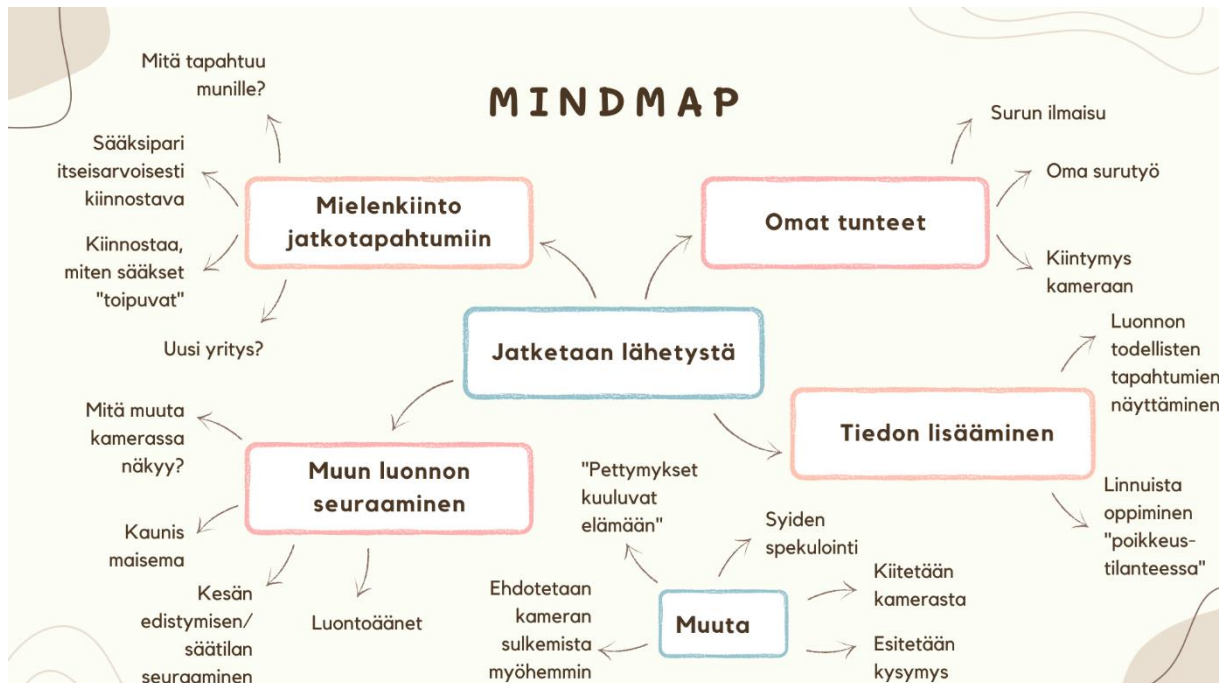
MINDMAP

Jatketaan lähetystä

Mielenkiinto jatkotapahtumiin

Mitä tapahtuu munille?

Sääksipari itseisarvoisesti kiinnostava

Kiinnostaa, miten sääkset "toipuvat"

Uusi yritys?

Omat tunteet

Surun ilmaisu

Oma surutyö

Kiintymys kameraan

Tiedon lisääminen

Luonnon todellisten tapahtumien näyttäminen

Linnuista oppiminen "poikkeustilanteessa"

Muun luonnon seuraaminen

Mitä muuta kamerassa näkyy?

Kaunis maisema

Kesän edistymisen/säätilan seuraaminen

Luontoäänet

Muuta

"Pettymykset kuuluvat elämään"

Syiden spekulointi

Kiitetään kamerasta

Esitetään kysymys

Ehdotetaan kameran sulkemista myöhemmin